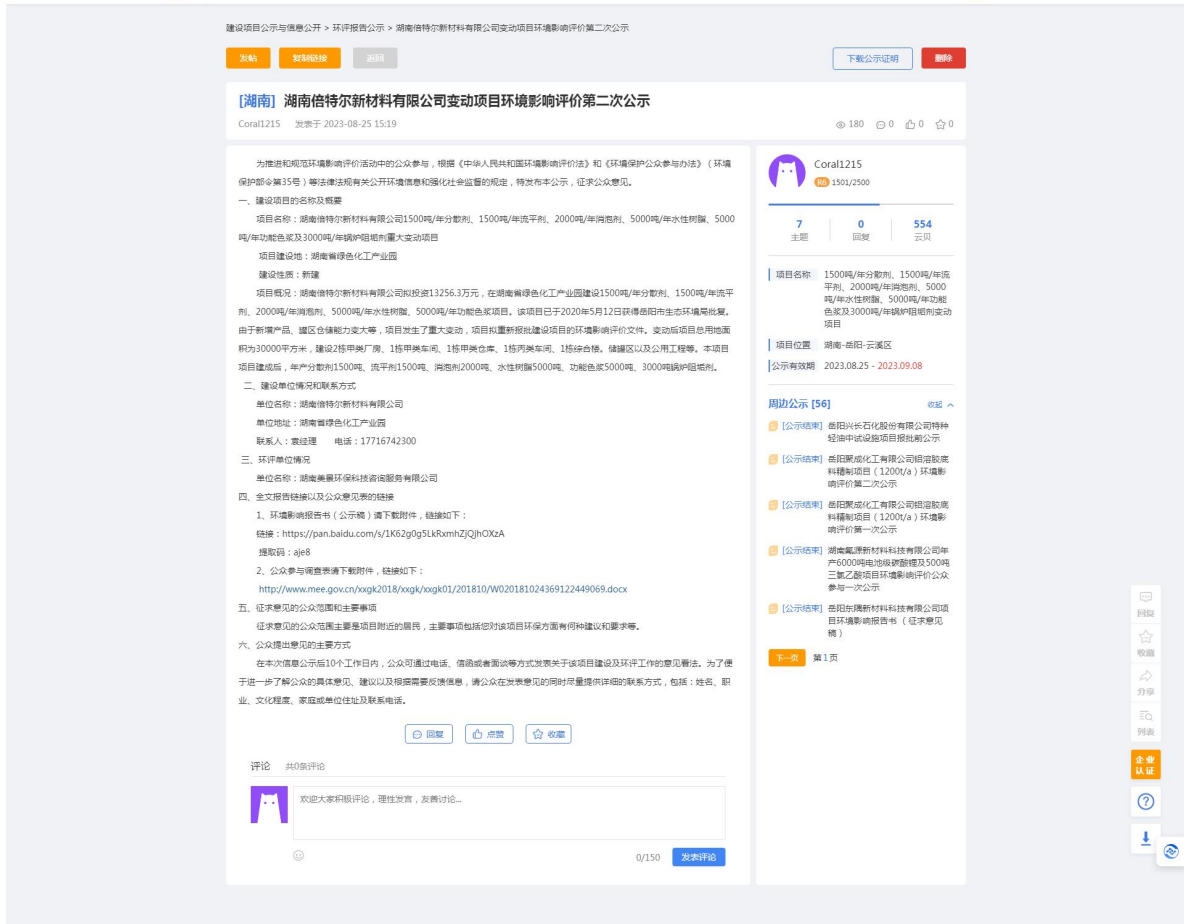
建设项目公示与信息公开 > 环评报告公示 > 湖南倍特尔新材料有限公司变动项目环境影响评价第二次公示

发帖 复制链接 返回

下载公示证明 删除

[湖南] 湖南倍特尔新材料有限公司变动项目环境影响评价第二次公示

Coral1215 发表于 2023-08-25 15:19

180 0 0 0

为推进和规范环境影响评价活动中的公众参与，根据《中华人民共和国环境影响评价法》和《环境保护公众参与办法》（环境保护部令第35号）等法律法规有关公开环境信息和强化社会监督的规定，特发布本公示，征求公众意见。

一、建设项目的名称及概要

项目名称：湖南倍特尔新材料有限公司1500吨/年分散剂、1500吨/年流平剂、2000吨/年消泡剂、5000吨/年水性树脂、5000吨/年功能色浆及3000吨/年锅炉阻垢剂重大变动项目

项目建设地：湖南省绿色化工产业园

建设性质：新建

项目概况：湖南倍特尔新材料有限公司拟投资13256.3万元，在湖南省绿色化工产业园建设1500吨/年分散剂、1500吨/年流平剂、2000吨/年消泡剂、5000吨/年水性树脂、5000吨/年功能色浆项目。该项目已于2020年5月12日获得岳阳市生态环境局批复。由于新增产品、罐区仓储能力变大等，项目发生了重大变动，项目拟重新报批建设项目的环境影响评价文件。变动后项目总用地面积为30000平方米，建设2栋甲类厂房、1栋甲类车间、1栋甲类仓库、1栋丙类车间、1栋综合楼。储罐区以及公用工程等。本项目项目建成后，年产分散剂1500吨、流平剂1500吨、消泡剂2000吨、水性树脂5000吨、功能色浆5000吨、3000吨锅炉阻垢剂。

二、建设单位情况和联系方式

单位名称：湖南倍特尔新材料有限公司

单位地址：湖南省绿色化工产业园

联系人：袁经理 电话：17716742300

三、环评单位情况

单位名称：湖南美景环保科技咨询服务有限公司

四、全文报告链接以及公众意见表的链接

1、环境影响报告书（公示稿）请下载附件，链接如下：

链接：https://pan.baidu.com/s/1K62g0g5LkRxmhZjQjhOXzA

提取码：aje8

2、公众参与调查表请下载附件，链接如下：

http://www.mee.gov.cn/xxgk2018/xxgk/xxgk01/201810/W020181024369122449069.docx

五、征求意见的公众范围和主要事项

征求意见的公众范围主要是项目附近的居民，主要事项包括您对该项目环保方面有何种建议和要求等。

六、公众提出意见的主要方式

在本次信息公示后10个工作日内，公众可通过电话、信函或者面谈等方式发表关于该项目建设及环评工作的意见看法。为了便于进一步了解公众的具体意见、建议以及根据需要反馈信息，请公众在发表意见的同时尽量提供详细的联系方式，包括：姓名、职业、文化程度、家庭或单位住址及联系电话。

回复 点赞 收藏

评论 共0条评论

欢迎大家积极评论，理性发言，友善讨论...

0/150 发表评论

Coral1215
1501/2500

7 主题 | 0 回复 | 554 云贝

项目名称 1500吨/年分散剂、1500吨/年流平剂、2000吨/年消泡剂、5000吨/年水性树脂、5000吨/年功能色浆及3000吨/年锅炉阻垢剂变动项目

项目位置 湖南-岳阳-云溪区

公示有效期 2023.08.25 - 2023.09.08

周边公示 [56] 收起

[公示结束] 岳阳兴长石化股份有限公司特种轻油中试设施项目报批前公示

[公示结束] 岳阳聚成化工有限公司组溶胶底料精制项目（1200t/a）环境影响评价第二次公示

[公示结束] 岳阳聚成化工有限公司组溶胶底料精制项目（1200t/a）环境影响评价第一次公示

[公示结束] 湖南氟源新材料科技有限公司年产6000吨电池级碳酸锂及500吨三氯乙酸项目环境影响评价公众参与一次公示

[公示结束] 岳阳东腾新材料科技有限公司项目环境影响报告书（征求意见稿）

下一页 第1页

回复 收藏 分享 列表 企业认证